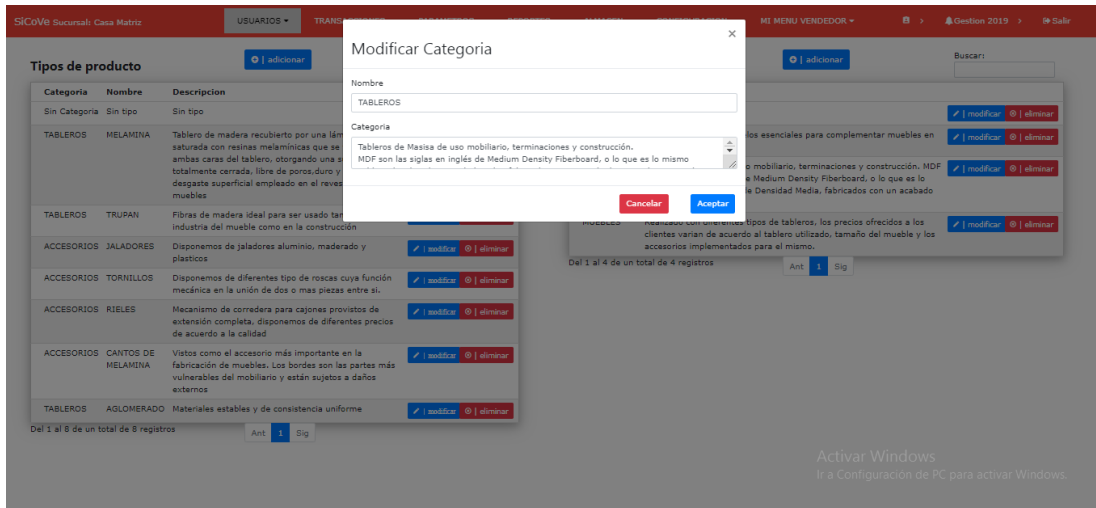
SiCoVe Sucursal: Casa Matriz

USUARIOS ▾ TRANS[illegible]

MI MENU VENDEDOR ▾ Gestion 2019 › Salir

Tipos de producto

| adicionar

| adicionar

Buscar:

Modificar Categoria

×

Nombre

TABLEROS

Categoria

Tableros de Masisa de uso mobiliario, terminaciones y construcción.
MDF son las siglas en inglés de Medium Density Fiberboard, o lo que es lo mismo

Cancelar Aceptar

| Categoria | Nombre | Descripcion | |
|---|---|---|---|
| Sin Categoria | Sin tipo | Sin tipo | |
| TABLEROS | MELAMINA | Tablero de madera recubierto por una lám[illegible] saturada con resinas melamínicas que se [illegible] ambas caras del tablero, otorgando una s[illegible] totalmente cerrada, libre de poros,duro y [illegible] desgaste superficial empleado en el reves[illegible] muebles | |
| TABLEROS | TRUPAN | Fibras de madera ideal para ser usado tan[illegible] industria del mueble como en la construcción | |
| ACCESORIOS | JALADORES | Disponemos de jaladores aluminio, maderado y plasticos | | modificar | eliminar |
| ACCESORIOS | TORNILLOS | Disponemos de diferentes tipo de roscas cuya función mecánica en la unión de dos o mas piezas entre si. | | modificar | eliminar |
| ACCESORIOS | RIELES | Mecanismo de corredera para cajones provistos de extensión completa, disponemos de diferentes precios de acuerdo a la calidad | | modificar | eliminar |
| ACCESORIOS | CANTOS DE MELAMINA | Vistos como el accesorio más importante en la fabricación de muebles. Los bordes son las partes más vulnerables del mobiliario y están sujetos a daños externos | | modificar | eliminar |
| TABLEROS | AGLOMERADO | Materiales estables y de consistencia uniforme | | modificar | eliminar |

Del 1 al 8 de un total de 8 registros

Ant 1 Sig

| modificar | eliminar

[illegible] los esenciales para complementar muebles en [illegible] | modificar | eliminar

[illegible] o mobiliario, terminaciones y construcción. MDF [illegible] e Medium Density Fiberboard, o lo que es lo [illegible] de Densidad Media, fabricados con un acabado | modificar | eliminar

MUEBLES Realizado con diferentes tipos de tableros, los precios ofrecidos a los clientes varian de acuerdo al tablero utilizado, tamaño del mueble y los accesorios implementados para el mismo. | modificar | eliminar

Del 1 al 4 de un total de 4 registros

Ant 1 Sig

Activar Windows
Ir a Configuración de PC para activar Windows.